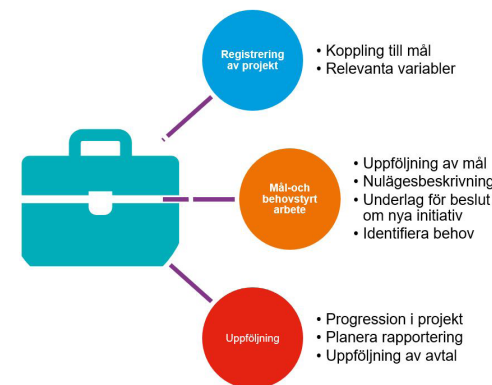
Registrering av projekt

• Koppling till mål
• Relevanta variabler

Mål-och behovstyrt arbete

• Uppföljning av mål
• Nulägesbeskrivning
• Underlag för beslut om nya initiativ
• Identifiera behov

Uppföljning

• Progression i projekt
• Planera rapportering
• Uppföljning av avtal